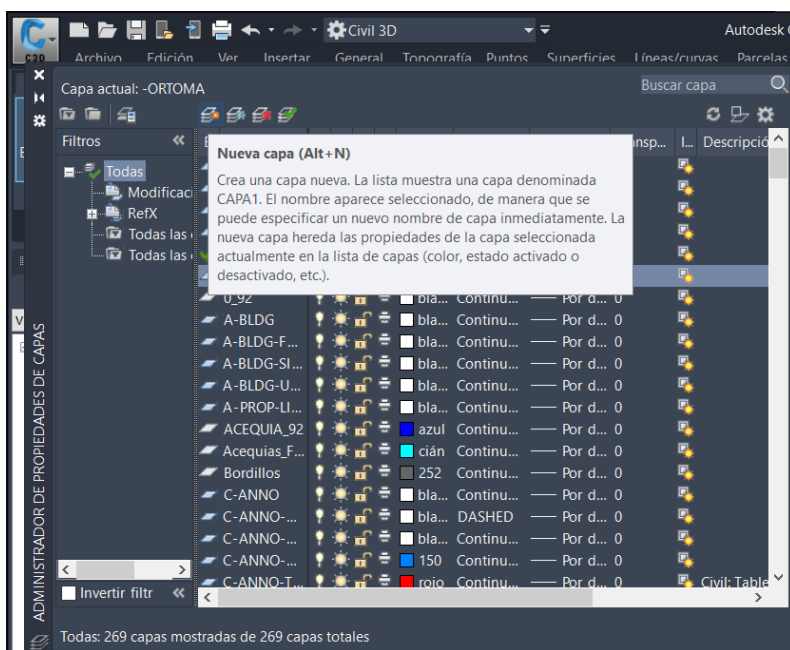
Civil 3D
Autodesk C
Archivo Edición Ver Insertar General Topografía Puntos Superficies Líneas/curvas Parcelas
Capa actual: -ORTOMA
Buscar capa
Filtros
Todas
Modificaci
RefX
Todas las
Todas las
Nueva capa (Alt+N)
Crea una capa nueva. La lista muestra una capa denominada CAPA1. El nombre aparece seleccionado, de manera que se puede especificar un nuevo nombre de capa inmediatamente. La nueva capa hereda las propiedades de la capa seleccionada actualmente en la lista de capas (color, estado activado o desactivado, etc.).
ansp... I... Descripción

| | | | |
|---|---|---|---|
| 0_92 | bla... | Continu... | Por d... 0 |
| A-BLDG | bla... | Continu... | Por d... 0 |
| A-BLDG-F... | bla... | Continu... | Por d... 0 |
| A-BLDG-SI... | bla... | Continu... | Por d... 0 |
| A-BLDG-U... | bla... | Continu... | Por d... 0 |
| A-PROP-LI... | bla... | Continu... | Por d... 0 |
| ACEQUIA_92 | azul | Continu... | Por d... 0 |
| Acequias_F... | cián | Continu... | Por d... 0 |
| Bordillos | 252 | Continu... | Por d... 0 |
| C-ANNO | bla... | Continu... | Por d... 0 |
| C-ANNO-... | bla... | DASHED | Por d... 0 |
| C-ANNO-... | bla... | Continu... | Por d... 0 |
| C-ANNO-... | 150 | Continu... | Por d... 0 |
| C-ANNO-T... | rojo | Continu... | Por d... 0 Civil: Table |

Invertir filtr
ADMINISTRADOR DE PROPIEDADES DE CAPAS
Todas: 269 capas mostradas de 269 capas totales